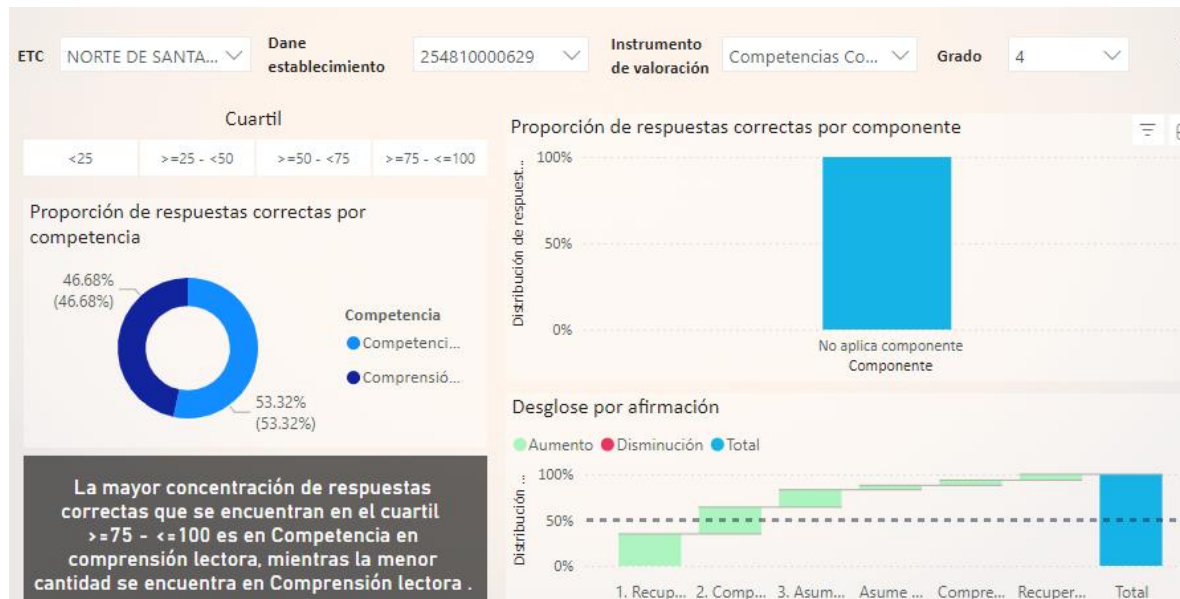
ETC NORTE DE SANTA... Dane establecimiento 254810000629 Instrumento de valoración Competencias Co... Grado 4

Cuartil

| <25 | >=25 - <50 | >=50 - <75 | >=75 - <=100 |
|---|---|---|---|

Proporción de respuestas correctas por competencia

46.68% (46.68%)

53.32% (53.32%)

Competencia
Competenci...
Comprensió...

La mayor concentración de respuestas correctas que se encuentran en el cuartil >=75 - <=100 es en Competencia en comprensión lectora, mientras la menor cantidad se encuentra en Comprensión lectora .

Proporción de respuestas correctas por componente

Distribución de respuest...
100%
50%
0%
No aplica componente
Componente

Desglose por afirmación

Aumento Disminución Total

Distribución ...
100%
50%
0%
1. Recup... 2. Comp... 3. Asum... Asume ... Compre... Recuper... Total